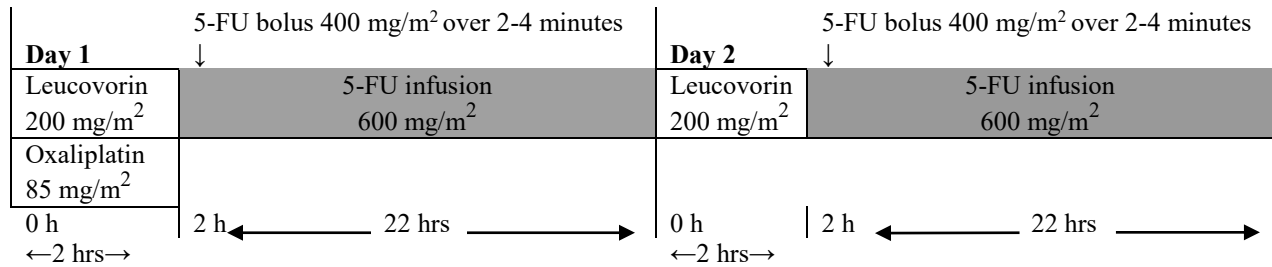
| Day 1 | 5-FU bolus 400 mg/m$^2$ over 2-4 minutes ↓ | Day 2 | 5-FU bolus 400 mg/m$^2$ over 2-4 minutes ↓ |
|---|---|---|---|
| Leucovorin 200 mg/m$^2$ | 5-FU infusion 600 mg/m$^2$ | Leucovorin 200 mg/m$^2$ | 5-FU infusion 600 mg/m$^2$ |
| Oxaliplatin 85 mg/m$^2$ | | | |
| 0 h | 2 h ← 22 hrs → | 0 h | 2 h ← 22 hrs → |
| ←2 hrs→ | | ←2 hrs→ | |